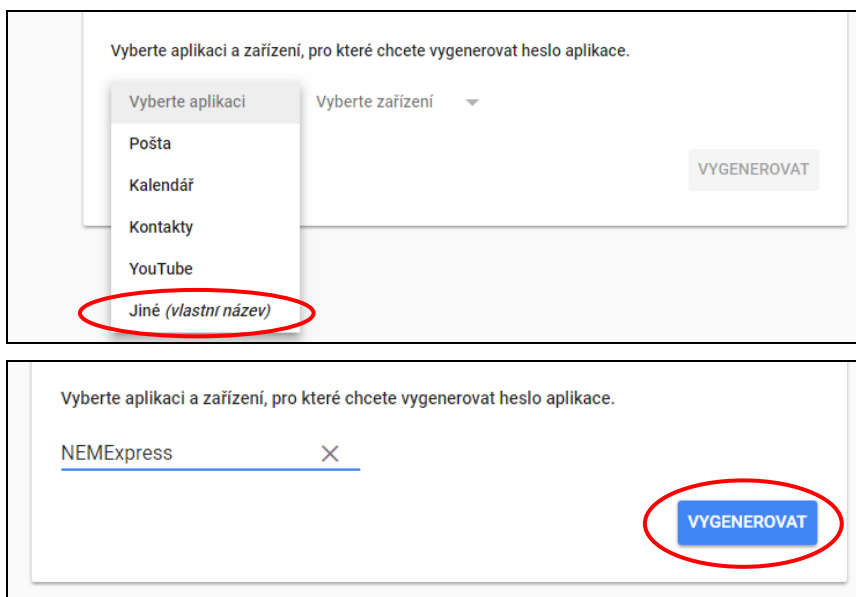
Vyberte aplikaci a zařízení, pro které chcete vygenerovat heslo aplikace.

Vyberte aplikaci

Pošta

Kalendář

Kontakty

YouTube

Jiné *(vlastní název)*

Vyberte zařízení

VYGENEROVAT

Vyberte aplikaci a zařízení, pro které chcete vygenerovat heslo aplikace.

NEMExpress

VYGENEROVAT